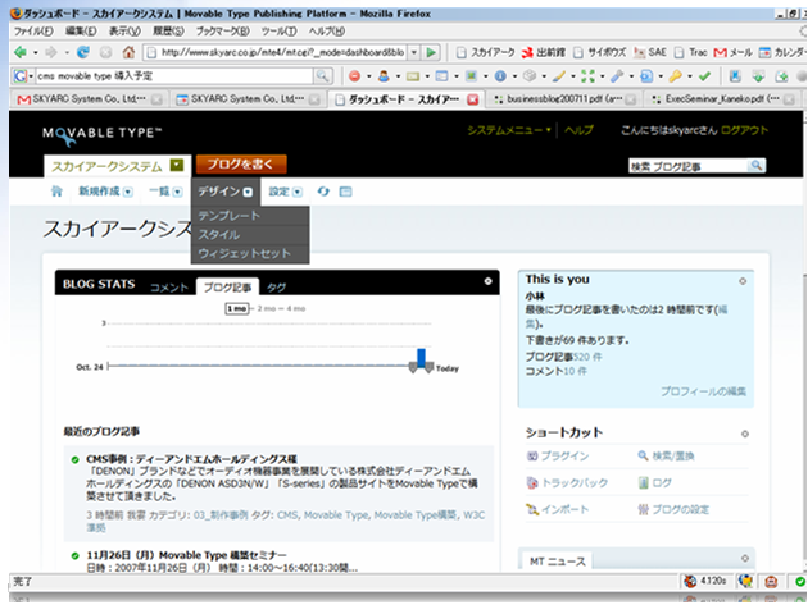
ダッシュボード - スカイアークシステム | Movable Type Publishing Platform - Mozilla Firefox

ファイル(F) 編集(E) 表示(V) 履歴(S) ブックマーク(B) ツール(T) ヘルプ(H)

http://www.skyarc.co.jp/mt4/mt.cgi?__mode=dashboard&blo

スカイアーク 出前館 サイボウズ SAE Trac メール カレンダー

cms movable type 購入予定

SKYARC System Co., Ltd.··· SKYARC System Co., Ltd.··· ダッシュボード - スカイアー businessblog200711.pdf (a··· ExecSeminar_Kaneko.pdf (···

MOVABLE TYPE

システムメニュー ヘルプ こんにちはskyarcさん ログアウト

スカイアークシステム ブログを書く

検索 ブログ記事

新規作成 一覧 デザイン 設定

テンプレート
スタイル
ウィジェットセット

スカイアークシス

BLOG STATS コメント ブログ記事 タグ

1 mo - 2 mo - 4 mo

3

Oct. 24 Today

This is you

小林

最後にブログ記事を書いたのは2 時間前です(編集)。

下書きが69 件あります。

ブログ記事520 件

コメント10 件

プロフィールの編集

最近のブログ記事

CMS事例：ディーアンドエムホールディングス様

「DENON」ブランドなどでオーディオ機器事業を展開している株式会社ディーアンドエムホールディングスの「DENON ASD3N/W」「S-series」の製品サイトをMovable Typeで構築させて頂きました。

3 時間前 執筆 カテゴリ: 03_制作事例 タグ: CMS, Movable Type, Movable Type構築, W3C準拠

11月26日（月）Movable Type 構築セミナー

日時：2007年11月26日（月） 時間：14:00～16:40[13:30開...

ショートカット

プラグイン 検索/置換

トラックバック ログ

インポート ブログの設定

MT ニュース

完了

4.120s